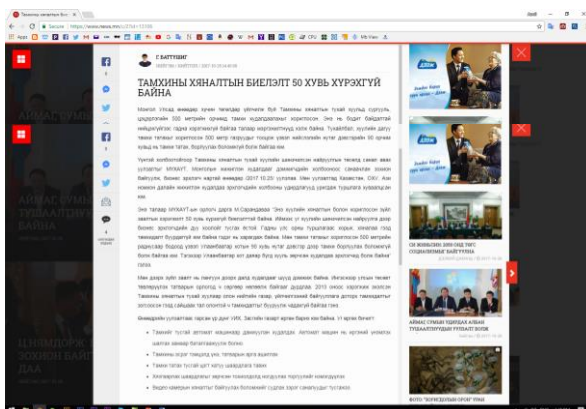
ТАМХИНЫ ХЯНАЛТЫН БИЕЛЭЛТ 50 ХУВЬ ХҮРЭХГҮЙ БАЙНА

Г.БАТТУЯА

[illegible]

СИ ЖИНЬПИН: 2020 ОНД ТУЛ СОЦИАЛИЗМЫГ БАЙГУУЛНА

АЙМАГ СУМЫН ЭДИЙН ЗАСАГ ТУЛГААЛТГҮЙ АЖИЛЛАГАА ТУРШИЛТ

ФОТО: "БОГД ХААНЫ ОРДОН" МУЗЕЙ

ЗУРГААН ТЕНГИС ДИССЕРТАЦИЯ